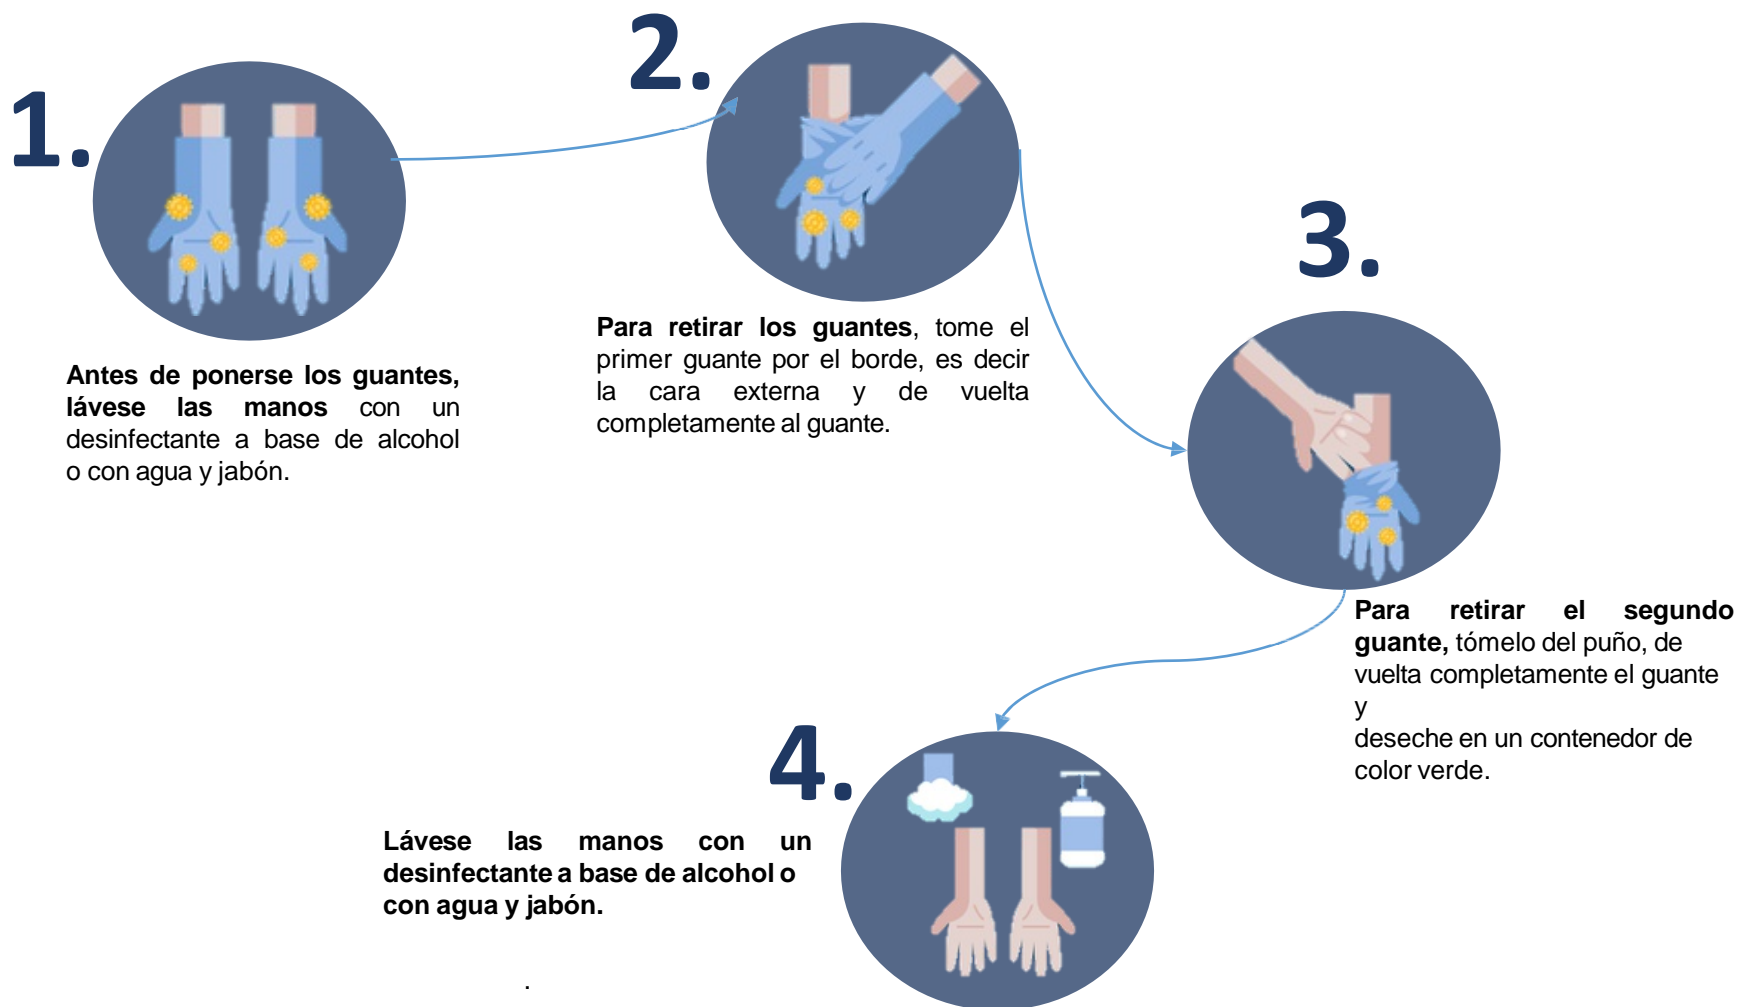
1.

Antes de ponerse los guantes, lávese las manos con un desinfectante a base de alcohol o con agua y jabón.

2.

Para retirar los guantes, tome el primer guante por el borde, es decir la cara externa y de vuelta completamente al guante.

3.

Para retirar el segundo guante, tómelo del puño, de vuelta completamente el guante y
deseche en un contenedor de color verde.

4.

Lávese las manos con un desinfectante a base de alcohol o con agua y jabón.

.